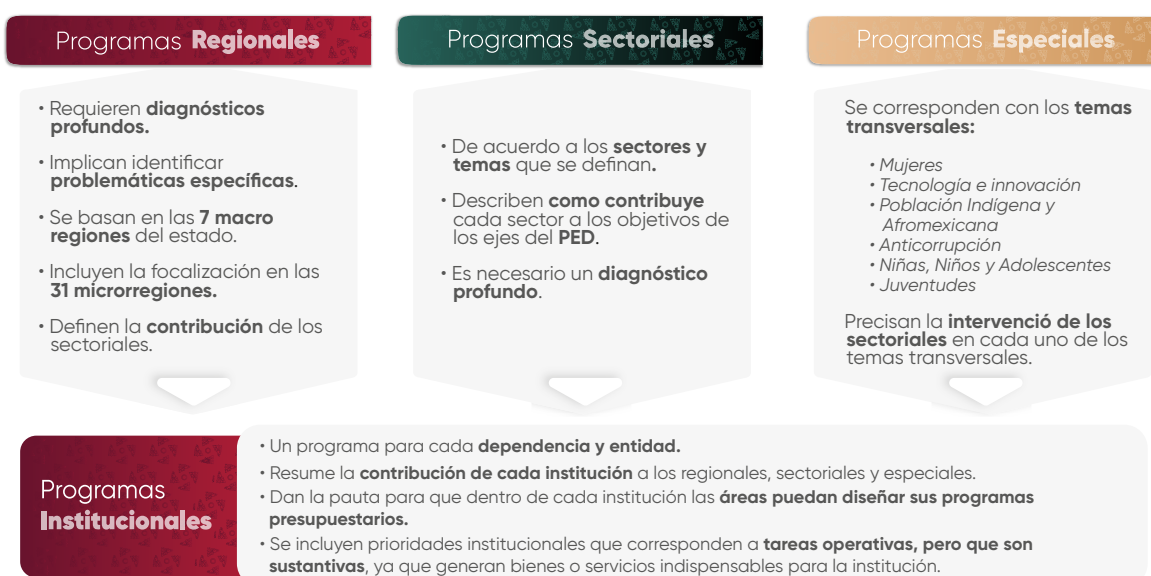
Programas Regionales

• Requieren diagnósticos profundos.

• Implican identificar problemáticas específicas.

• Se basan en las 7 macro regiones del estado.

• Incluyen la focalización en las 31 microrregiones.

• Definen la contribución de los sectoriales.

Programas Sectoriales

• De acuerdo a los sectores y temas que se definan.

• Describen como contribuye cada sector a los objetivos de los ejes del PED.

• Es necesario un diagnóstico profundo.

Programas Especiales

Se corresponden con los temas transversales:

• Mujeres
• Tecnología e innovación
• Población Indígena y Afromexicana
• Anticorrupción
• Niñas, Niños y Adolescentes
• Juventudes

Precisan la intervenció de los sectoriales en cada uno de los temas transversales.

Programas Institucionales

• Un programa para cada dependencia y entidad.
• Resume la contribución de cada institución a los regionales, sectoriales y especiales.
• Dan la pauta para que dentro de cada institución las áreas puedan diseñar sus programas presupuestarios.
• Se incluyen prioridades institucionales que corresponden a tareas operativas, pero que son sustantivas, ya que generan bienes o servicios indispensables para la institución.